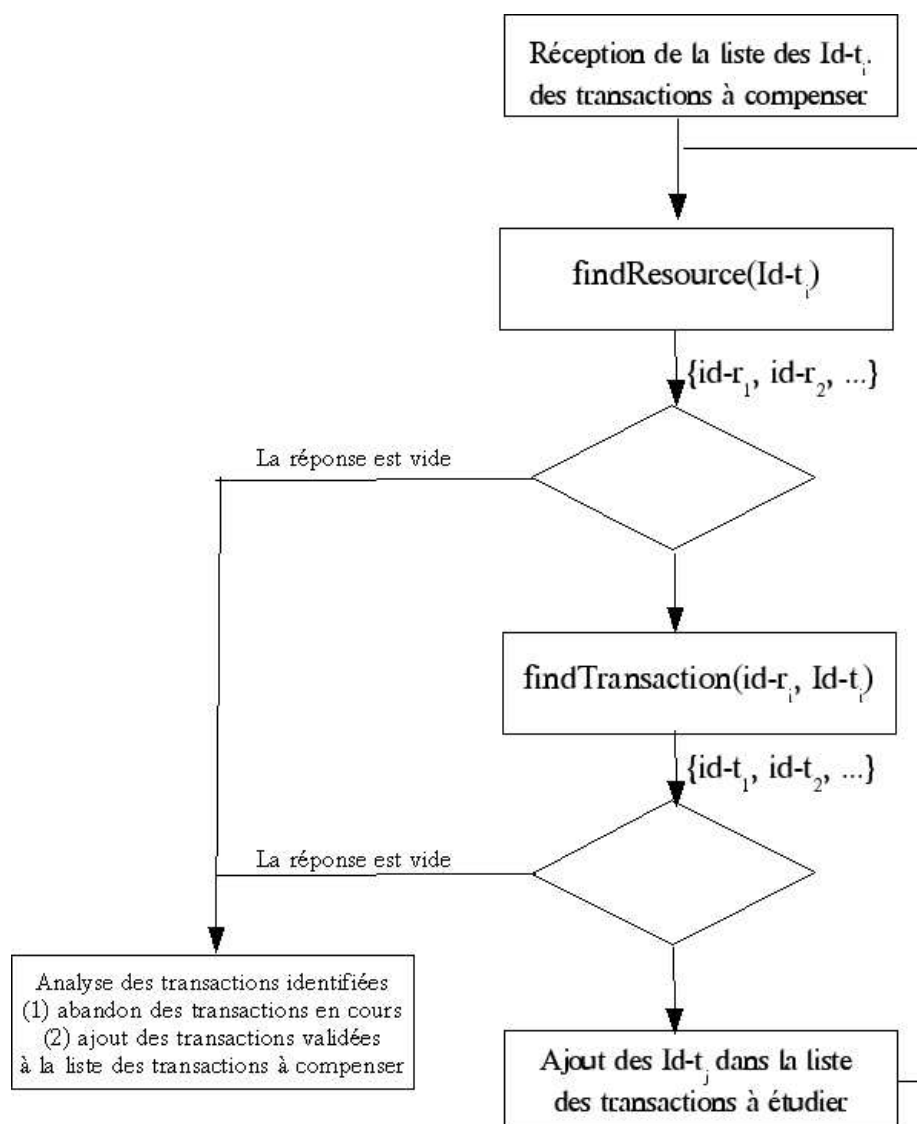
Réception de la liste des Id-$t_i$ des transactions à compenser

findResource(Id-$t_i$)

{id-$r_1$, id-$r_2$, ...}

La réponse est vide

findTransaction(id-$r_i$, Id-$t_i$)

{id-$t_1$, id-$t_2$, ...}

La réponse est vide

Analyse des transactions identifiées
(1) abandon des transactions en cours
(2) ajout des transactions validées à la liste des transactions à compenser

Ajout des Id-$t_j$ dans la liste des transactions à étudier